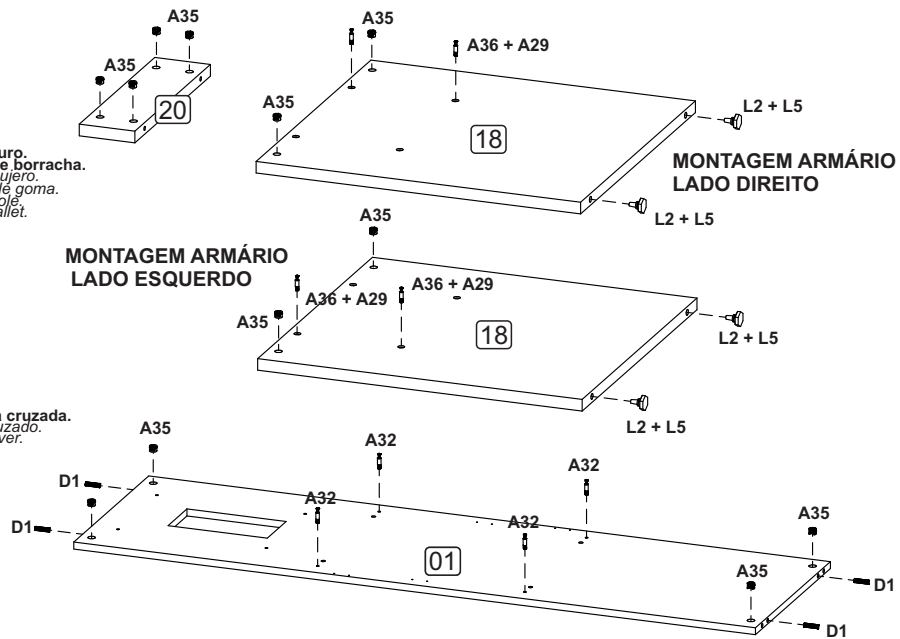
A35
A35
A35
20
uro.
e borracha.
ujero.
le goma.
ole.
allet.
A35
A35
A36 + A29
A35
18
L2 + L5
MONTAGEM ARMÁRIO
LADO DIREITO
L2 + L5
A35
MONTAGEM ARMÁRIO
LADO ESQUERDO
A36 + A29
A36 + A29
A35
18
L2 + L5
L2 + L5
a cruzada.
uzado.
ver.
A35
A32
A32
D1
D1
A32
A32
A35
01
A35
D1
D1